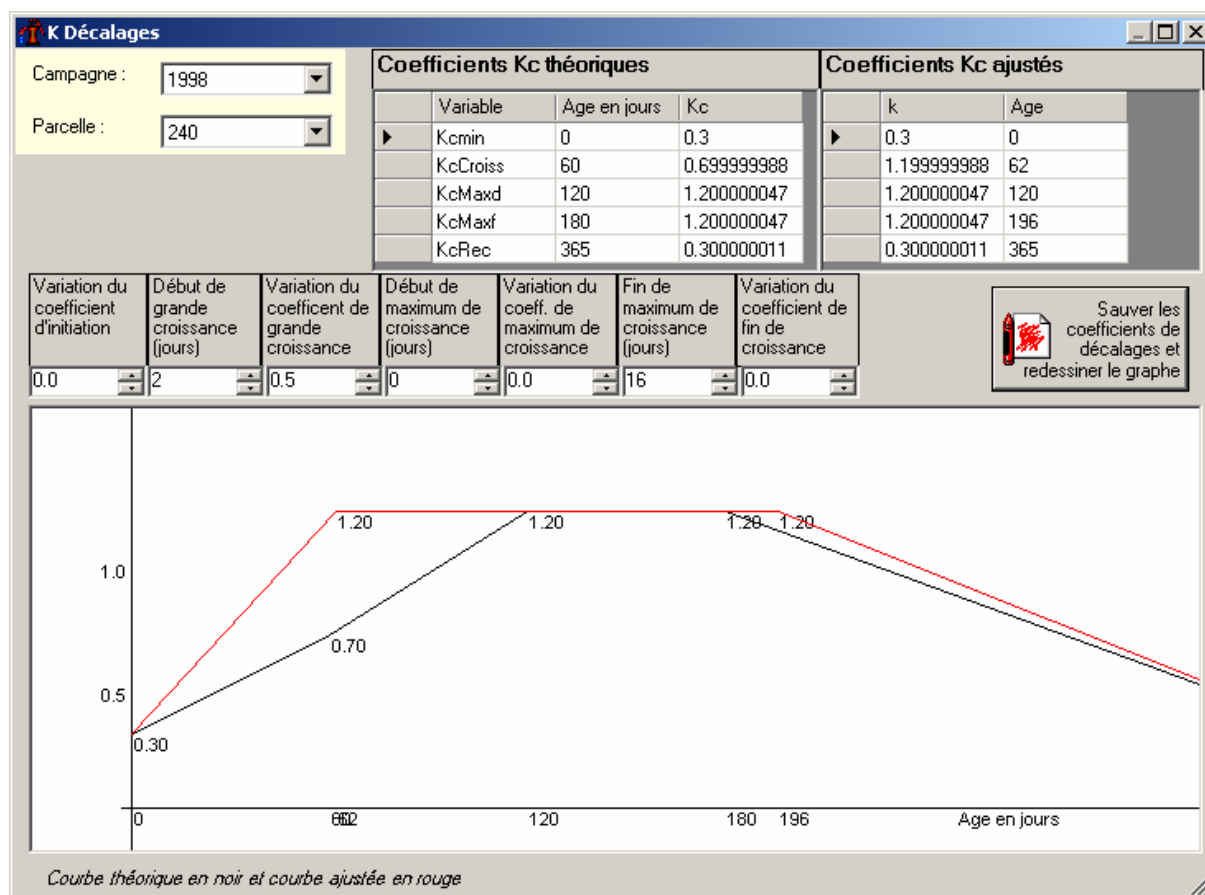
K Décalages

Campagne : 1998

Parcelle : 240

Coefficients Kc théoriques

| | Variable | Age en jours | Kc |
|---|---|---|---|
| ▶ | Kcmin | 0 | 0.3 |
| | KcCroiss | 60 | 0.699999988 |
| | KcMaxd | 120 | 1.200000047 |
| | KcMaxf | 180 | 1.200000047 |
| | KcRec | 365 | 0.300000011 |

Coefficients Kc ajustés

| | k | Age |
|---|---|---|
| ▶ | 0.3 | 0 |
| | 1.199999988 | 62 |
| | 1.200000047 | 120 |
| | 1.200000047 | 196 |
| | 0.300000011 | 365 |

| Variation du coefficient d'initiation | Début de grande croissance (jours) | Variation du coefficent de grande croissance | Début de maximum de croissance (jours) | Variation du coeff. de maximum de croissance | Fin de maximum de croissance (jours) | Variation du coefficient de fin de croissance |
|---|---|---|---|---|---|---|
| 0.0 | 2 | 0.5 | 0 | 0.0 | 16 | 0.0 |

Sauver les coefficients de décalages et redessiner le graphe

1.20
1.20
1.20 1.20
1.0
0.70
0.5
0.30
0
6062
120
180 196
Age en jours

Courbe théorique en noir et courbe ajustée en rouge